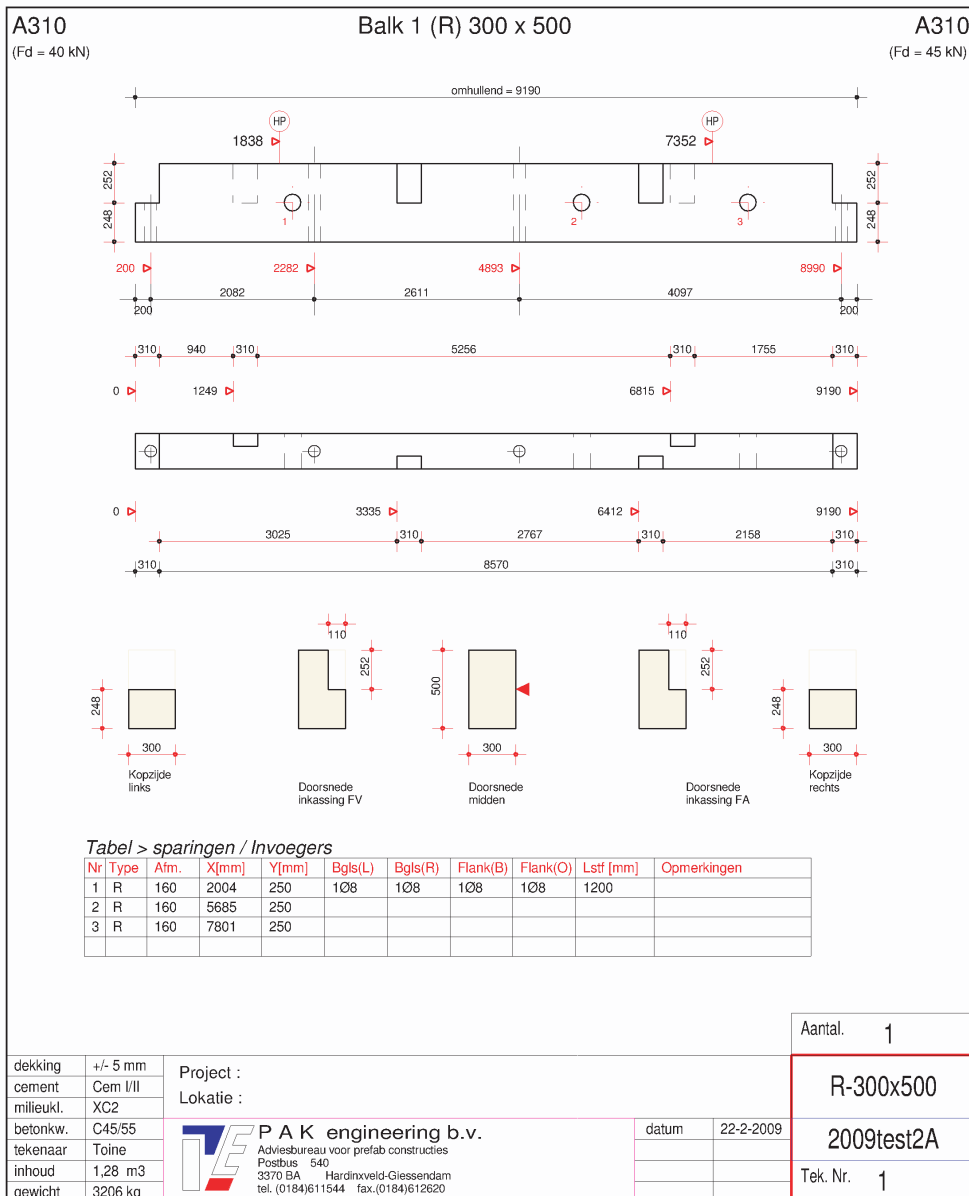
A310
(Fd = 40 kN)

Balk 1 (R) 300 x 500

A310
(Fd = 45 kN)

omhullend = 9190

HP
1838

HP
7352

252
248

252
248

1
2
3

200
2282
4893
8990

2082
2611
4097
200
200

310
940
310
5256
310
1755
310

0
1249
6815
9190

0
3335
6412
9190

3025
310
2767
310
2158
310

310
8570
310

110
252
500
110
252
248
300
300
248
300

Kopzijde links

Doorsnede inkassing FV

Doorsnede midden

Doorsnede inkassing FA

Kopzijde rechts

Tabel > sparingen / Invoegers

| Nr | Type | Afm. | X[mm] | Y[mm] | Bgls(L) | Bgls(R) | Flank(B) | Flank(O) | Lstf [mm] | Opmerkingen |
|---|---|---|---|---|---|---|---|---|---|---|
| 1 | R | 160 | 2004 | 250 | 1Ø8 | 1Ø8 | 1Ø8 | 1Ø8 | 1200 | |
| 2 | R | 160 | 5685 | 250 | | | | | | |
| 3 | R | 160 | 7801 | 250 | | | | | | |
| | | | | | | | | | | |

Aantal. 1

| dekking | +/- 5 mm |
|---|---|
| cement | Cem I/II |
| milieukl. | XC2 |
| betonkw. | C45/55 |
| tekenaar | Toine |
| inhoud | 1,28 m3 |
| gewicht | 3206 kg |

Project :
Lokatie :

P A K engineering b.v.
Adviesbureau voor prefab constructies
Postbus 540
3370 BA Hardinxveld-Giessendam
tel. (0184)611544 fax.(0184)612620

datum 22-2-2009

R-300x500
2009test2A
Tek. Nr. 1